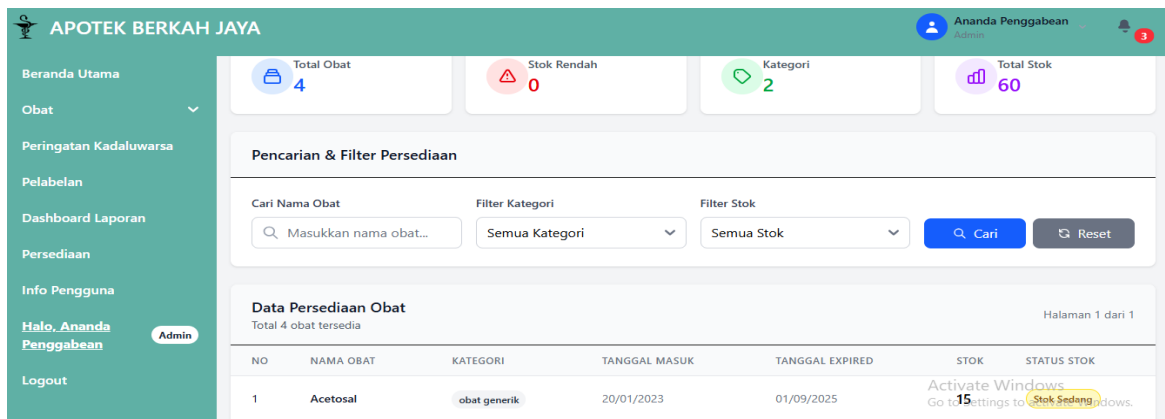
APOTEK BERKAH JAYA

Ananda Penggabean
Admin

3

Beranda Utama
Obat
Peringatan Kadaluwarsa
Pelabelan
Dashboard Laporan
Persediaan
Info Pengguna
Halo, Ananda Penggabean Admin
Logout

Total Obat
4

Stok Rendah
0

Kategori
2

Total Stok
60

Pencarian & Filter Persediaan

Cari Nama Obat
Masukkan nama obat...

Filter Kategori
Semua Kategori

Filter Stok
Semua Stok

Cari

Reset

Data Persediaan Obat
Total 4 obat tersedia

Halaman 1 dari 1

| NO | NAMA OBAT | KATEGORI | TANGGAL MASUK | TANGGAL EXPIRED | STOK | STATUS STOK |
|---|---|---|---|---|---|---|
| 1 | Acetosal | obat generik | 20/01/2023 | 01/09/2025 | 15 | Stok Sedang |

Activate Windows
Go to Settings to activate Windows.